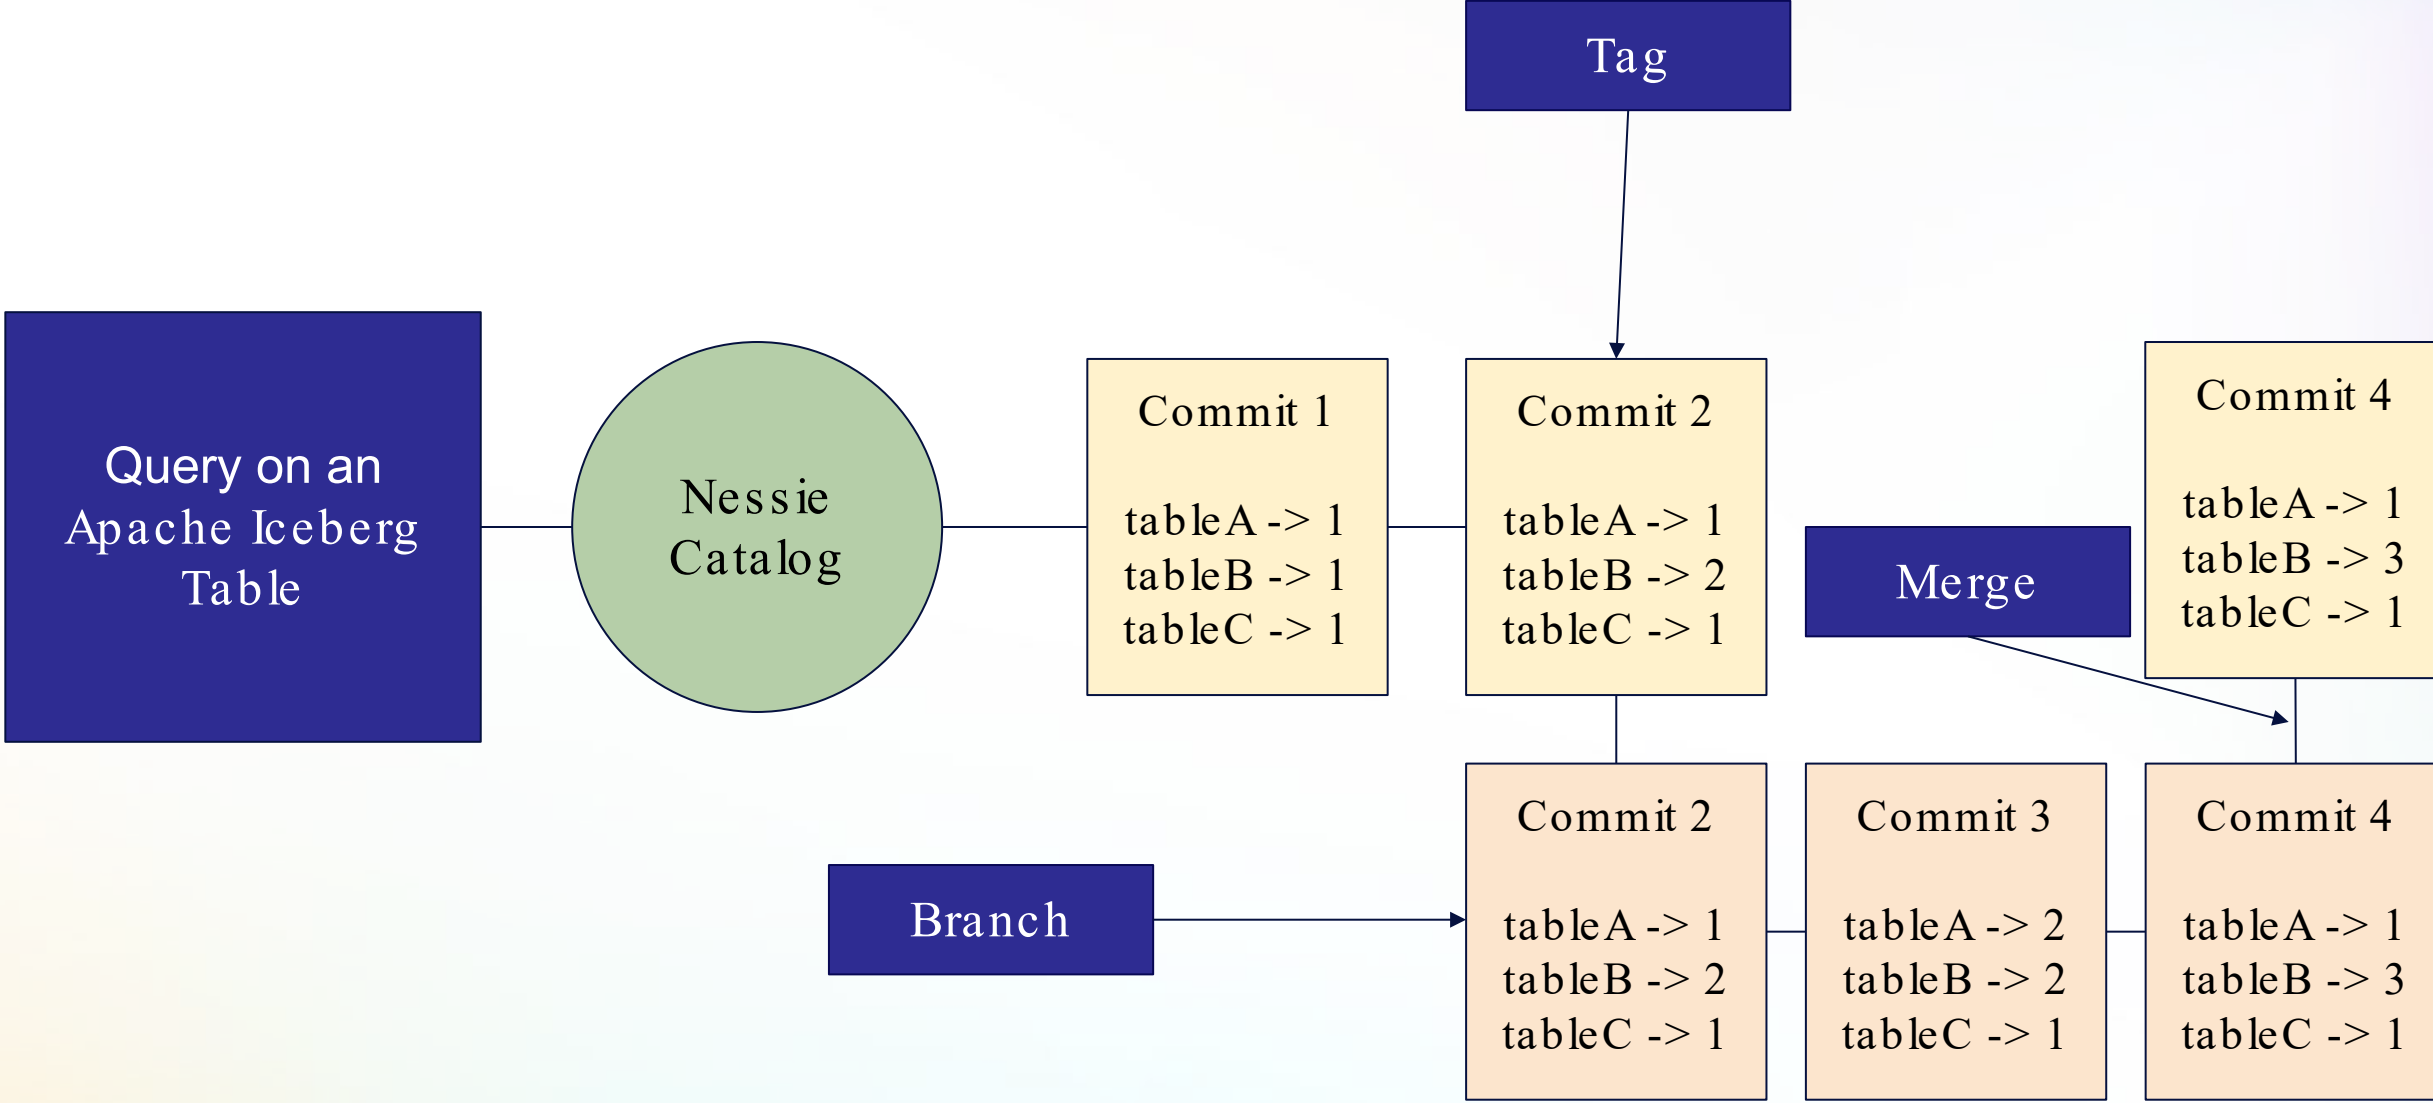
Tag

Query on an Apache Iceberg Table

Nessie Catalog

Commit 1

tableA -> 1
tableB -> 1
tableC -> 1

Commit 2

tableA -> 1
tableB -> 2
tableC -> 1

Merge

Commit 4

tableA -> 1
tableB -> 3
tableC -> 1

Branch

Commit 2

tableA -> 1
tableB -> 2
tableC -> 1

Commit 3

tableA -> 2
tableB -> 2
tableC -> 1

Commit 4

tableA -> 1
tableB -> 3
tableC -> 1